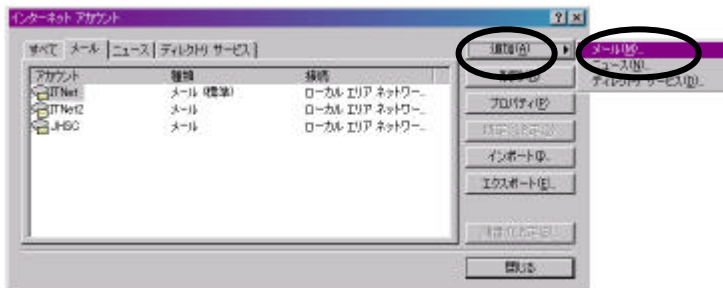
インターネット アカウント

?
×

すべて
メール
ニュース
ディレクトリ サービス

| アカウント | 種類 | 接続 |
|---|---|---|
| ITNet | メール (既定) | ローカル エリア ネットワー... |
| ITNet2 | メール | ローカル エリア ネットワー... |
| JHSC | メール | ローカル エリア ネットワー... |

追加(A)
削除(R)
プロパティ(P)
既定に設定(D)
インポート(I)...
エクスポート(E)...
順番の設定(S)...
閉じる

メール(M)...
ニュース(N)...
ディレクトリ サービス(D)...